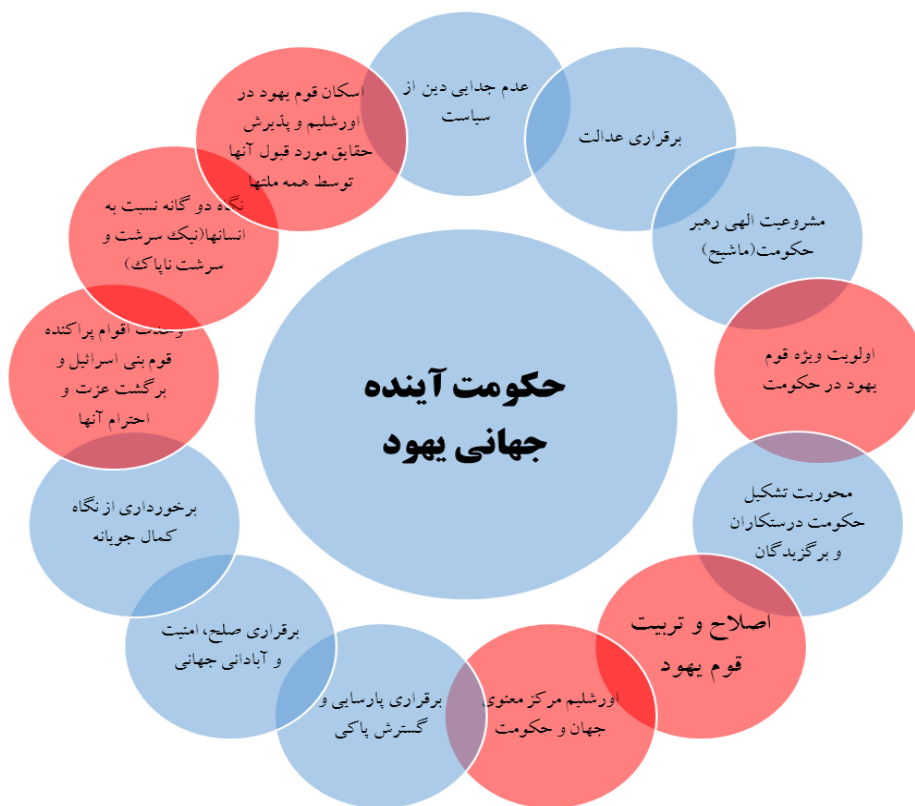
حکومت آینده جهانی یهود

عدم جدایی دین از سیاست

برقراری عدالت

مشروعیت الهی رهبر حکومت(ماشیح)

اولویت ویژه قوم یهود در حکومت

محوریت تشکیل حکومت درستکاران و برگزیدگان

اصلاح و تربیت قوم یهود

اورشلیم مرکز معنوی جهان و حکومت

برقراری پارسایی و گسترش پاکی

برقراری صلح، امنیت و آبادانی جهانی

برخورداری از نگاه کمال جویانه

وحدت اقوام پراکنده قوم بنی اسرائیل و برگشت عزت و احترام آنها

نگاه دوگانه نسبت به انسانها(نیک سرشت و سرشت ناپاک)

اسکان قوم یهود در اورشلیم و پذیرش حقایق مورد قبول آنها توسط همه ملتها